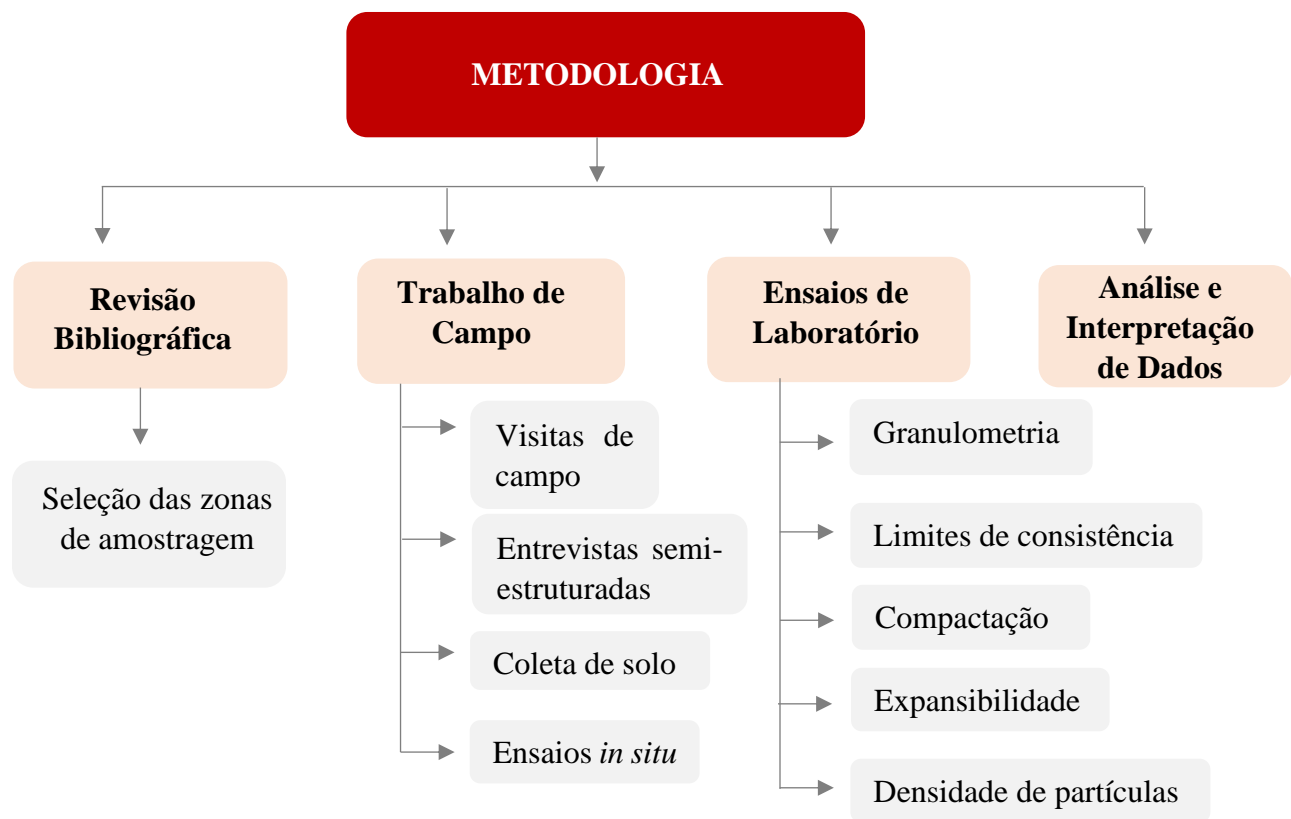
METODOLOGIA

Revisão Bibliográfica

Seleção das zonas de amostragem

Trabalho de Campo

Visitas de campo

Entrevistas semi-estruturadas

Coleta de solo

Ensaios *in situ*

Ensaios de Laboratório

Granulometria

Limites de consistência

Compactação

Expansibilidade

Densidade de partículas

Análise e Interpretação de Dados